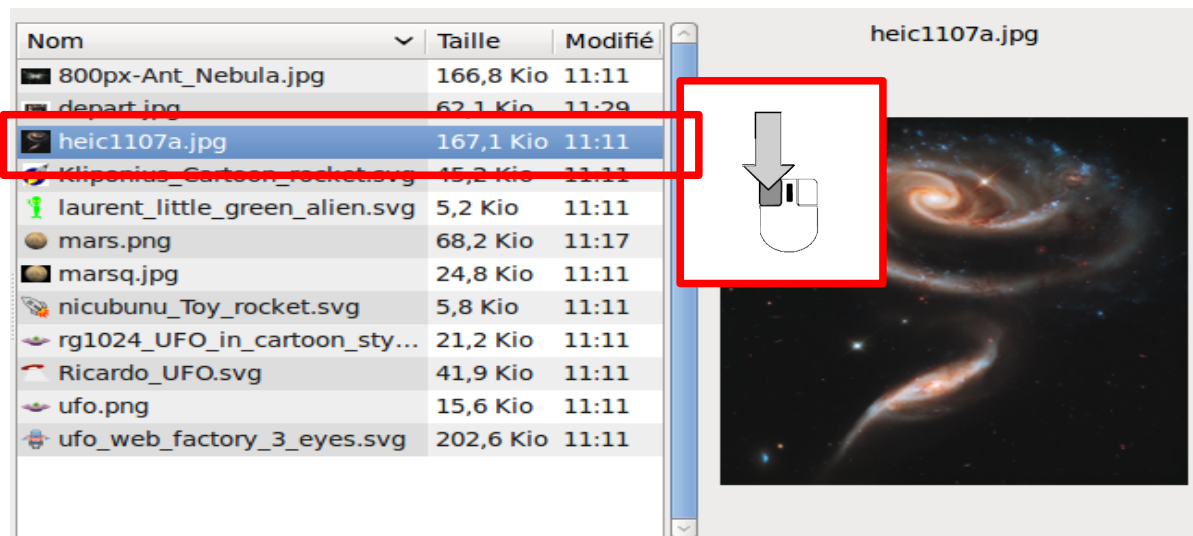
| Nom | Taille | Modifié |
|---|---|---|
| 800px-Ant_Nebula.jpg | 166,8 Kio | 11:11 |
| depart.jpg | 62,1 Kio | 11:29 |
| heic1107a.jpg | 167,1 Kio | 11:11 |
| Klipenius_Cartoon_rocket.svg | 45,2 Kio | 11:11 |
| laurent_little_green_alien.svg | 5,2 Kio | 11:11 |
| mars.png | 68,2 Kio | 11:17 |
| marsq.jpg | 24,8 Kio | 11:11 |
| nicubunu_Toy_rocket.svg | 5,8 Kio | 11:11 |
| rg1024_UFO_in_cartoon_sty... | 21,2 Kio | 11:11 |
| Ricardo_UFO.svg | 41,9 Kio | 11:11 |
| ufo.png | 15,6 Kio | 11:11 |
| ufo_web_factory_3_eyes.svg | 202,6 Kio | 11:11 |

heic1107a.jpg